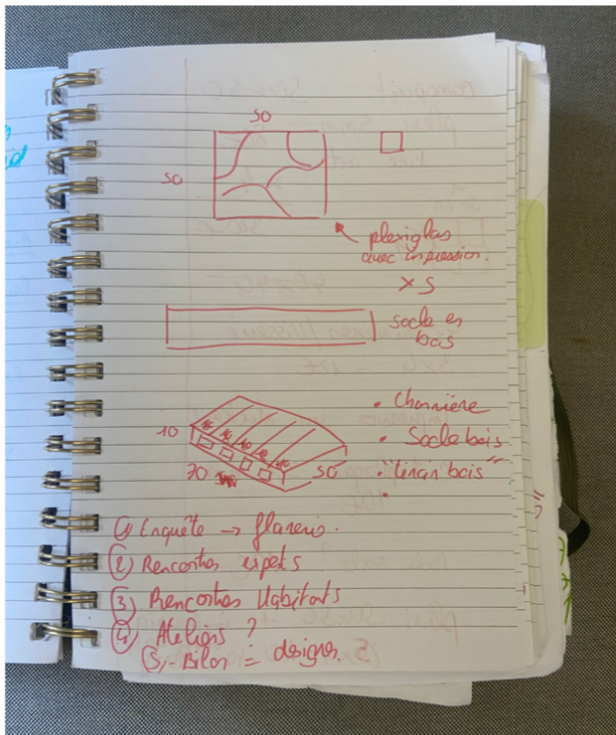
50

50

plexiglas avec impression.

x 5

Socle en bois

10

70

50

• Charnière

• Socle bois

• "Linan bois"

•

1) Enquête → flaneurs.

2) Rencontres experts

3) Rencontres Habitants

4) Ateliers ?

5) Bilan = designer.